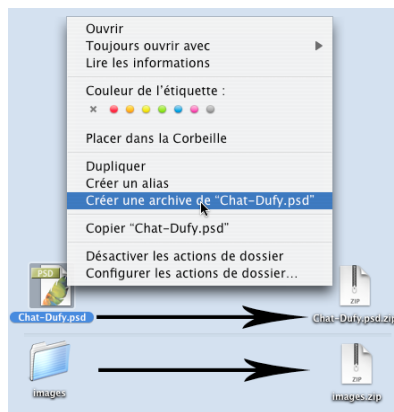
Ouvrir
Toujours ouvrir avec
Lire les informations

Couleur de l'étiquette :

×

Placer dans la Corbeille

Dupliquer
Créer un alias
Créer une archive de "Chat-Dufy.psd"

Copier "Chat-Dufy.psd"

Désactiver les actions de dossier
Configurer les actions de dossier...

PSD
Chat-Dufy.psd

ZIP
Chat-Dufy.psd.zip

images

ZIP
images.zip